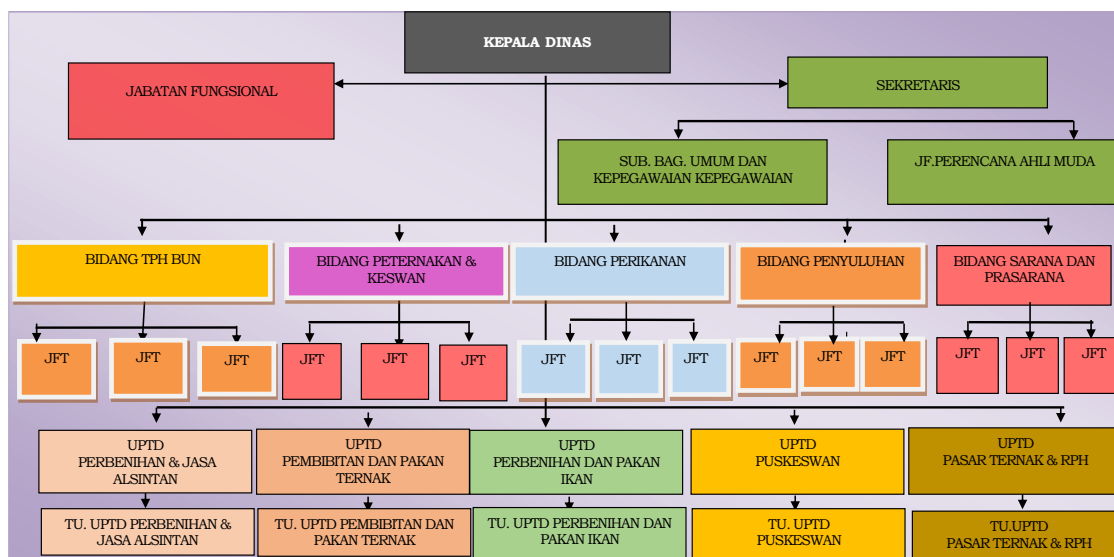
KEPALA DINAS

JABATAN FUNGSIONAL

SEKRETARIS

SUB. BAG. UMUM DAN KEPEGAWAIAN KEPEGAWAIAN

JF.PERENCANA AHLI MUDA

BIDANG TPH BUN

BIDANG PETERNAKAN & KESWAN

BIDANG PERIKANAN

BIDANG PENYULUHAN

BIDANG SARANA DAN PRASARANA

JFT

JFT

JFT

JFT

JFT

JFT

JFT

JFT

JFT

JFT

JFT

JFT

JFT

JFT

JFT

UPTD PERBENIHAN & JASA ALSINTAN

UPTD PEMBIBITAN DAN PAKAN TERNAK

UPTD PERBENIHAN DAN PAKAN IKAN

UPTD PUSKESWAN

UPTD PASAR TERNAK & RPH

TU. UPTD PERBENIHAN & JASA ALSINTAN

TU. UPTD PEMBIBITAN DAN PAKAN TERNAK

TU. UPTD PERBENIHAN DAN PAKAN IKAN

TU. UPTD PUSKESWAN

TU.UPTD PASAR TERNAK & RPH